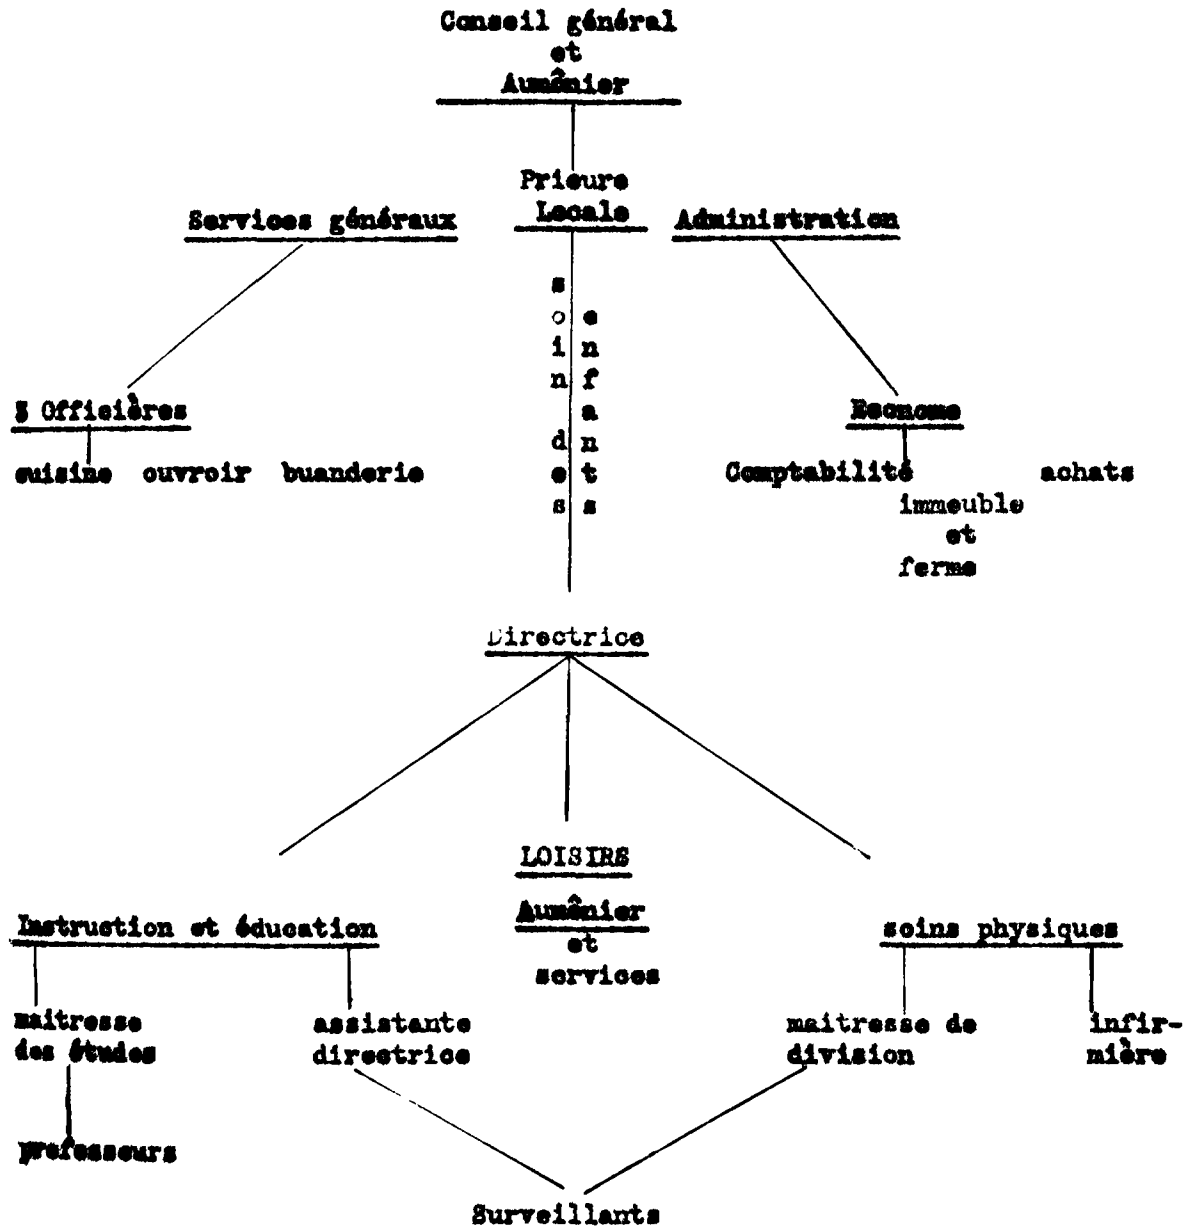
Conseil général
et
Aumônier

Prieure
Locale

Services généraux

Administration

soins
des
enfants

3 Officières

cuisine ouvroir buanderie

Econome

Comptabilité achats
immeuble
et
ferme

Directrice

LOISIRS

Aumônier
et
services

Instruction et éducation

soins physiques

maitresse
des études

professeurs

assistante
directrice

maitresse de
division

infirmière

Surveillants